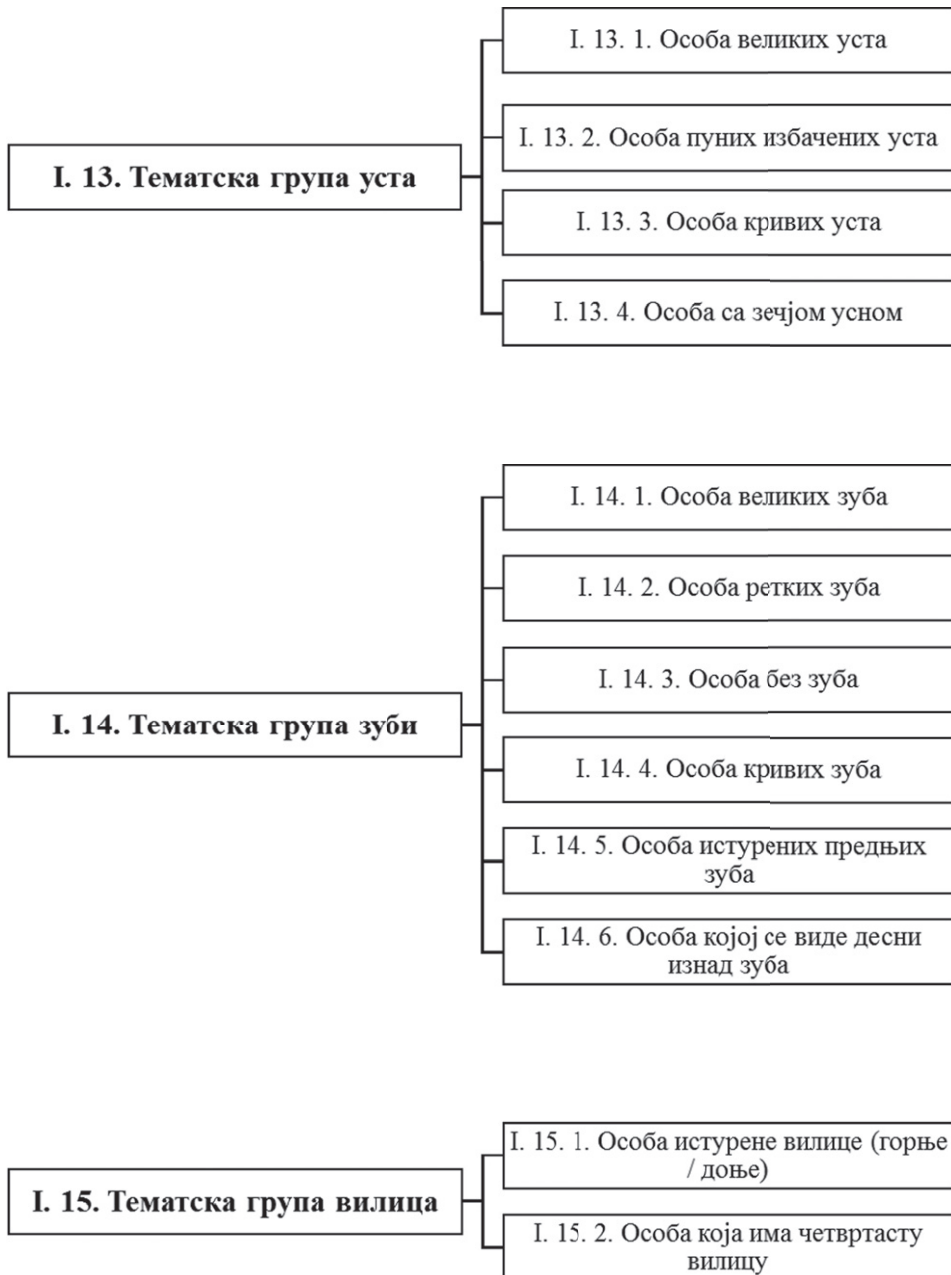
I. 13. Тематска група уста

I. 13. 1. Особа великих уста

I. 13. 2. Особа пуних избачених уста

I. 13. 3. Особа кривих уста

I. 13. 4. Особа са зечјом усном

I. 14. Тематска група зуби

I. 14. 1. Особа великих зуба

I. 14. 2. Особа ретких зуба

I. 14. 3. Особа без зуба

I. 14. 4. Особа кривих зуба

I. 14. 5. Особа истурених предњих зуба

I. 14. 6. Особа којој се виде десни изнад зуба

I. 15. Тематска група вилица

I. 15. 1. Особа истурене вилице (горње / доње)

I. 15. 2. Особа која има четвртасту вилицу